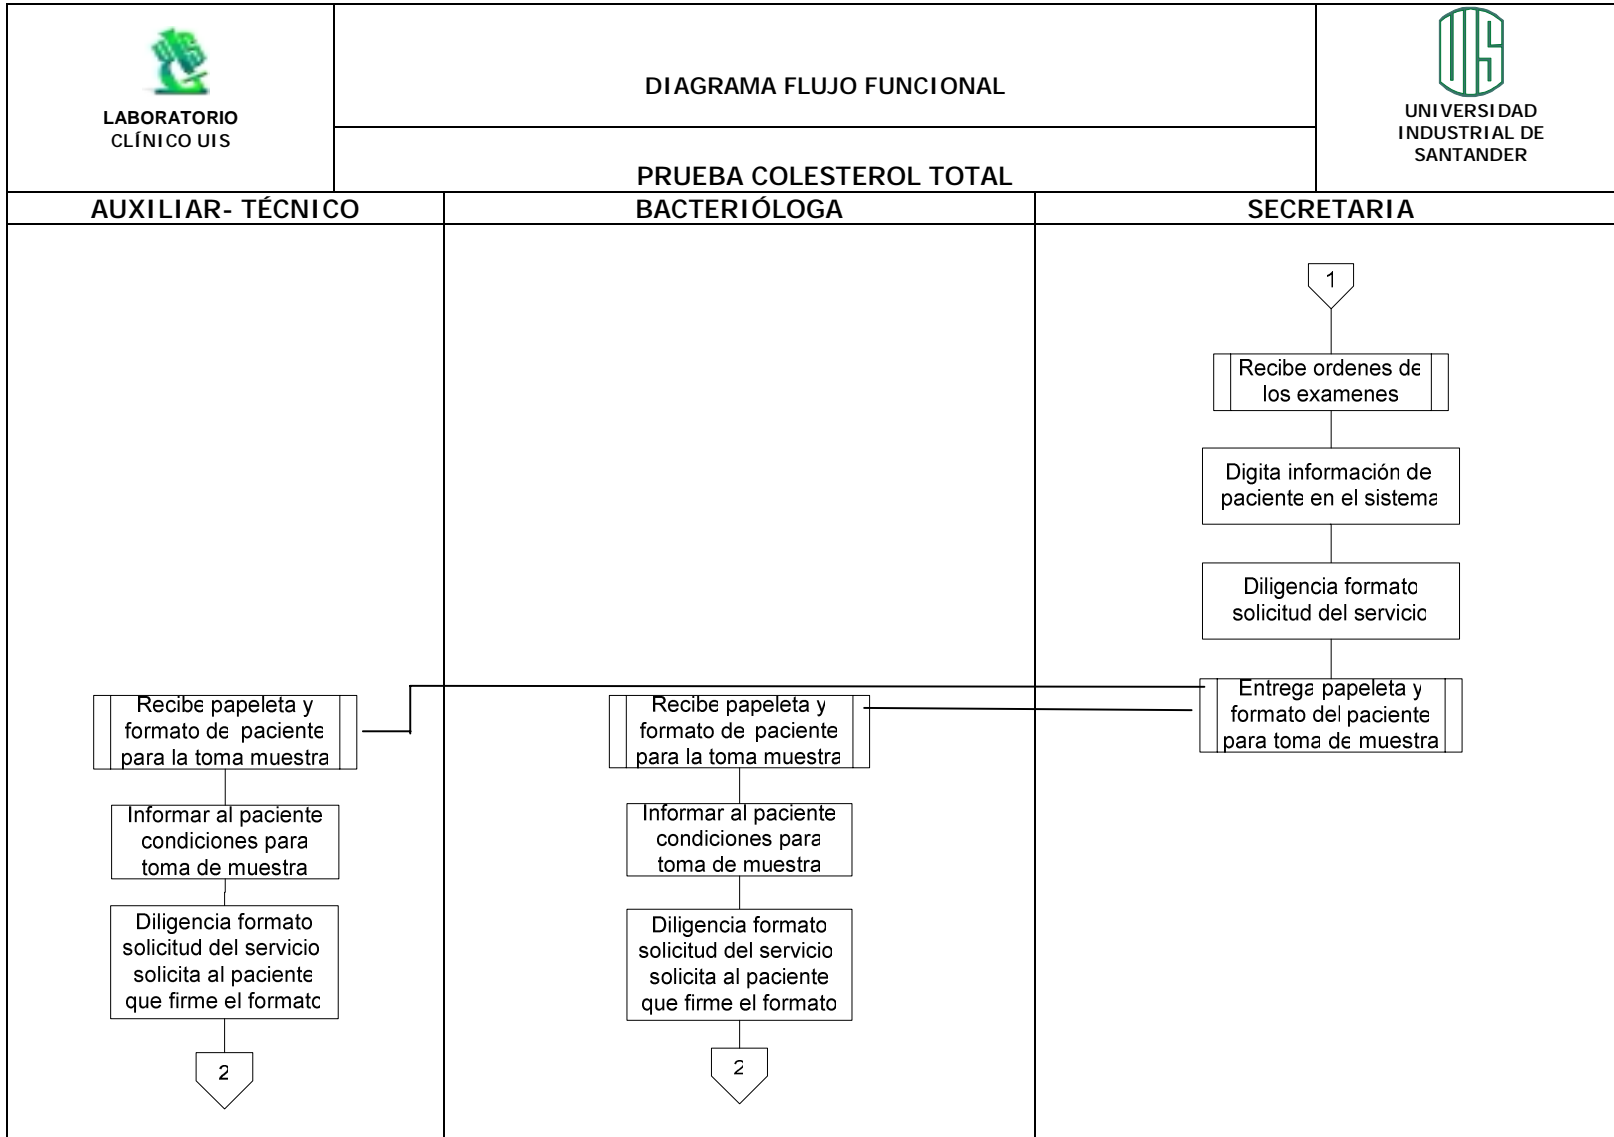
LABORATORIO CLÍNICO UIS

DIAGRAMA FLUJO FUNCIONAL

PRUEBA COLESTEROL TOTAL

UNIVERSIDAD INDUSTRIAL DE SANTANDER

| AUXILIAR- TÉCNICO | BACTERIÓLOGA | SECRETARIA |
|---|---|---|

1

Recibe ordenes de los examenes

Digita información de paciente en el sistema

Diligencia formato solicitud del servicio

Entrega papeleta y formato del paciente para toma de muestra

Recibe papeleta y formato de paciente para la toma muestra

Informar al paciente condiciones para toma de muestra

Diligencia formato solicitud del servicio solicita al paciente que firme el formato

2

Recibe papeleta y formato de paciente para la toma muestra

Informar al paciente condiciones para toma de muestra

Diligencia formato solicitud del servicio solicita al paciente que firme el formato

2